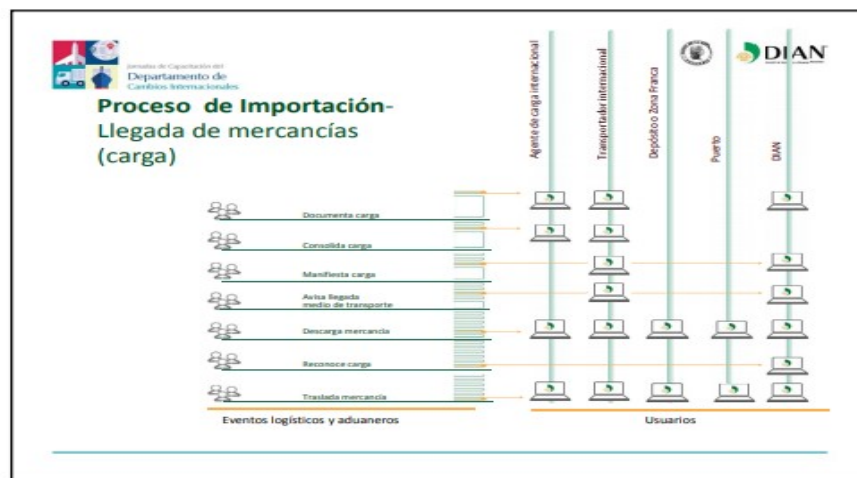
Jornadas de Capacitación del
Departamento de
Cambios Internacionales

Proceso de Importación-
Llegada de mercancías
(carga)

Agente de carga internacional
Transportador internacional
Depósito o Zona Franca
Puerto
DIAN

DIAN

Documenta carga
Consolida carga
Manifiesta carga
Avisa llegada medio de transporte
Descarga mercancía
Reconoce carga
Traslada mercancía

Eventos logísticos y aduaneros
Usuarios